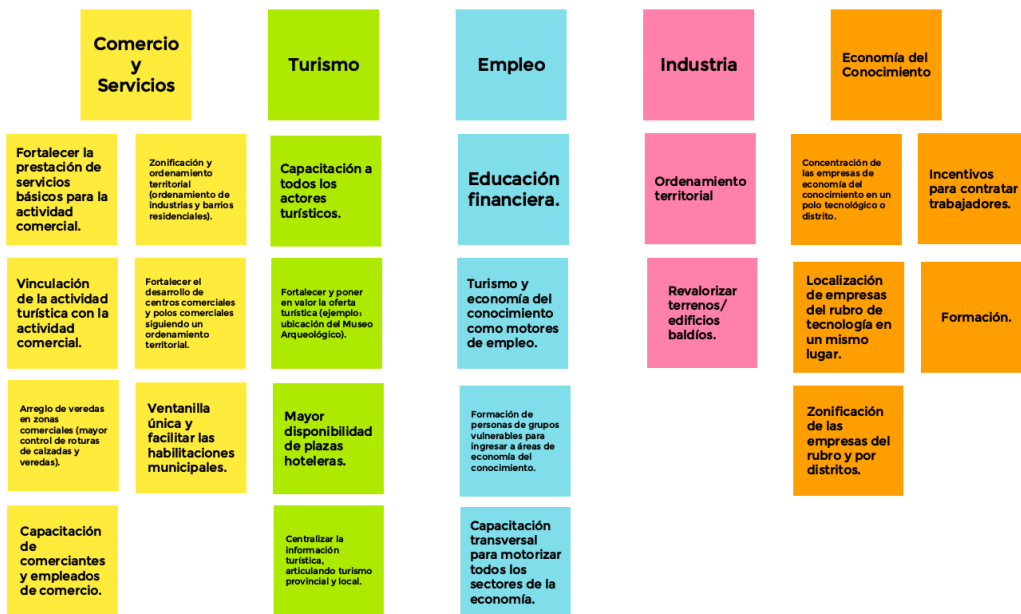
Comercio y Servicios

Fortalecer la prestación de servicios básicos para la actividad comercial.

Zonificación y ordenamiento territorial (ordenamiento de industrias y barrios residenciales).

Vinculación de la actividad turística con la actividad comercial.

Fortalecer el desarrollo de centros comerciales y polos comerciales siguiendo un ordenamiento territorial.

Arreglo de veredas en zonas comerciales (mayor control de roturas de calzadas y veredas).

Ventanilla única y facilitar las habilitaciones municipales.

Capacitación de comerciantes y empleados de comercio.

Turismo

Capacitación a todos los actores turísticos.

Fortalecer y poner en valor la oferta turística (ejemplo: ubicación del Museo Arqueológico).

Mayor disponibilidad de plazas hoteleras.

Centralizar la información turística, articulando turismo provincial y local.

Empleo

Educación financiera.

Turismo y economía del conocimiento como motores de empleo.

Formación de personas de grupos vulnerables para ingresar a áreas de economía del conocimiento.

Capacitación transversal para motorizar todos los sectores de la economía.

Industria

Ordenamiento territorial

Revalorizar terrenos/ edificios baldíos.

Economía del Conocimiento

Concentración de las empresas de economía del conocimiento en un polo tecnológico o distrito.

Incentivos para contratar trabajadores.

Localización de empresas del rubro de tecnología en un mismo lugar.

Formación.

Zonificación de las empresas del rubro y por distritos.